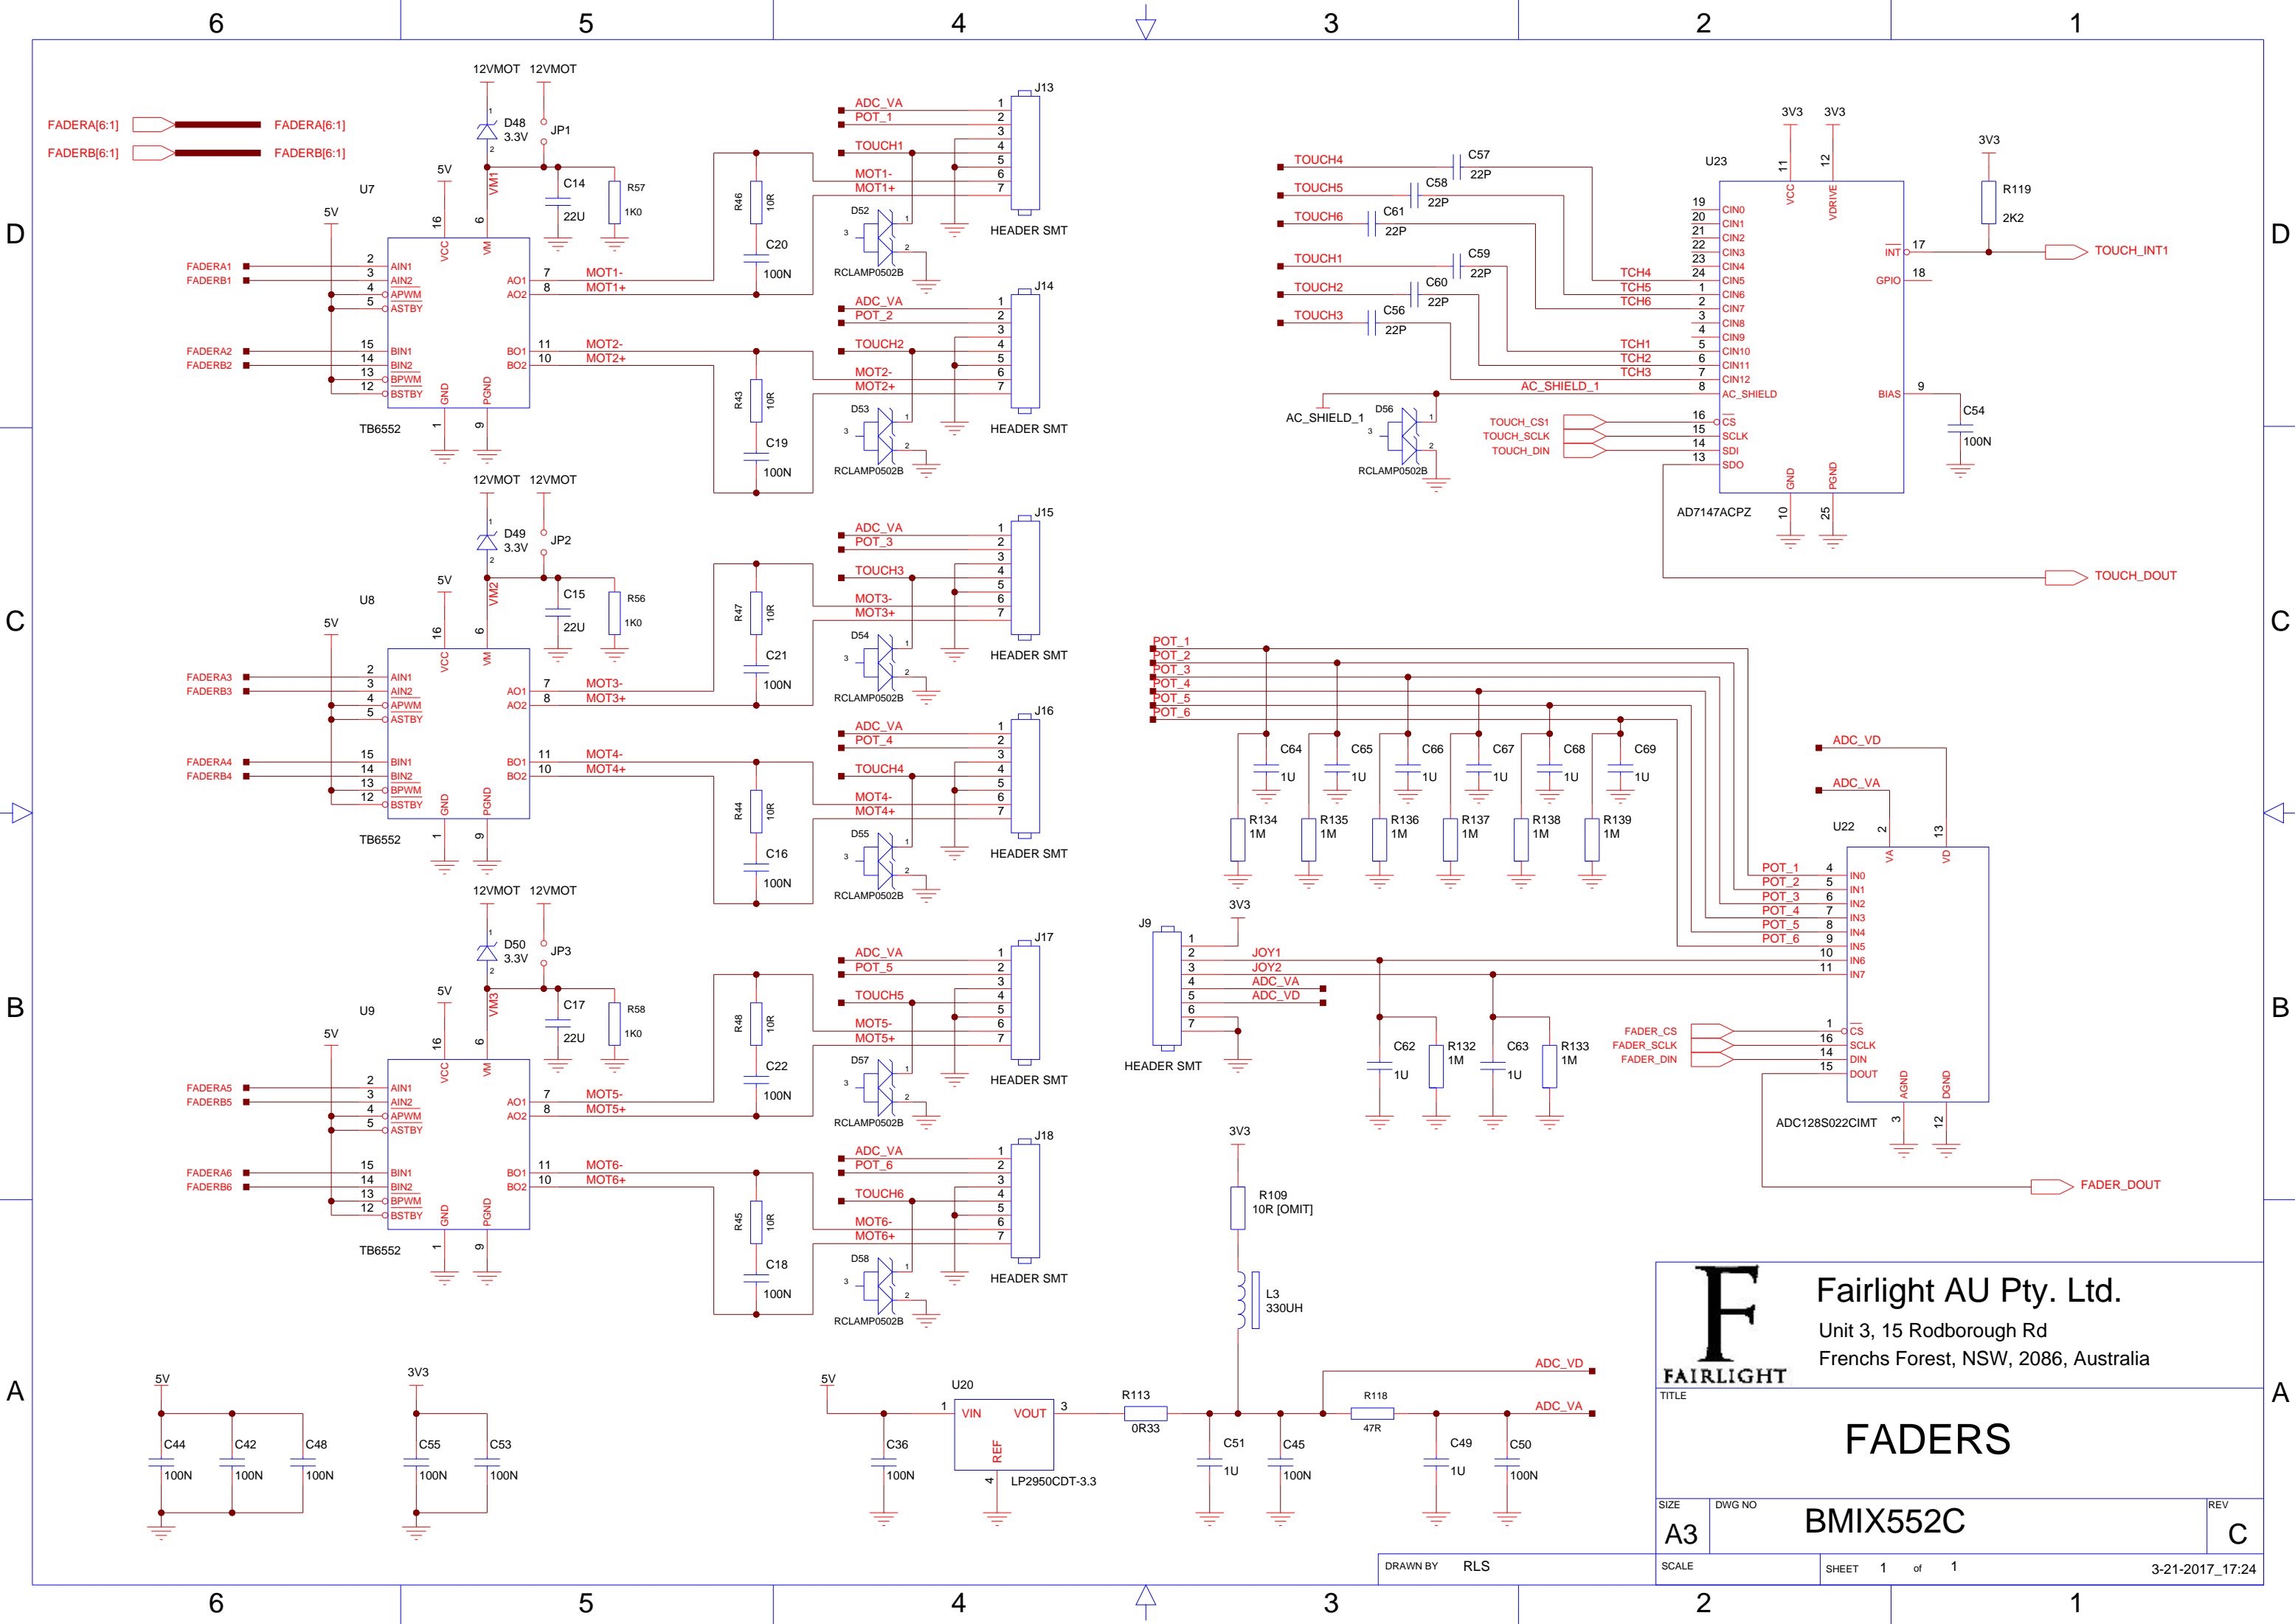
6 5 4 3 2 1

D C B A

FADERA[6:1] FADERA[6:1]
FADERB[6:1] FADERB[6:1]

12VMOT 12VMOT
D48 3.3V JP1
5V VM1 C14 22U R57 1K0
U7
5V
FADERA1 FADERB1 FADERA2 FADERB2
AIN1 AIN2 APWM ASTBY BIN1 BIN2 BPWM BSTBY
VCC VM AO1 AO2 BO1 BO2 GND PGND
MOT1- MOT1+ MOT2- MOT2+
TB6552
R46 10R C20 100N
R43 10R C19 100N
J13 ADC_VA POT_1 TOUCH1 MOT1- MOT1+ HEADER SMT
D52 RCLAMP0502B
J14 ADC_VA POT_2 TOUCH2 MOT2- MOT2+ HEADER SMT
D53 RCLAMP0502B

12VMOT 12VMOT
D49 3.3V JP2
5V VM2 C15 22U R56 1K0
U8
FADERA3 FADERB3 FADERA4 FADERB4
MOT3- MOT3+ MOT4- MOT4+
TB6552
R47 10R C21 100N
R44 10R C16 100N
J15 ADC_VA POT_3 TOUCH3 MOT3- MOT3+ HEADER SMT
D54 RCLAMP0502B
J16 ADC_VA POT_4 TOUCH4 MOT4- MOT4+ HEADER SMT
D55 RCLAMP0502B

12VMOT 12VMOT
D50 3.3V JP3
5V VM3 C17 22U R58 1K0
U9
FADERA5 FADERB5 FADERA6 FADERB6
MOT5- MOT5+ MOT6- MOT6+
TB6552
R48 10R C22 100N
R45 10R C18 100N
J17 ADC_VA POT_5 TOUCH5 MOT5- MOT5+ HEADER SMT
D57 RCLAMP0502B
J18 ADC_VA POT_6 TOUCH6 MOT6- MOT6+ HEADER SMT
D58 RCLAMP0502B

TOUCH4 C57 22P
TOUCH5 C58 22P
TOUCH6 C61 22P
TOUCH1 C59 22P
TOUCH2 C60 22P
TOUCH3 C56 22P
U23 3V3 3V3 VCC VDRIVE
CIN0 CIN1 CIN2 CIN3 CIN4 CIN5 CIN6 CIN7 CIN8 CIN9 CIN10 CIN11 CIN12 AC_SHIELD
TCH4 TCH5 TCH6 TCH1 TCH2 TCH3 AC_SHIELD_1
AC_SHIELD_1 D56 RCLAMP0502B
TOUCH_CS1 TOUCH_SCLK TOUCH_DIN
CS SCLK SDI SDO GND PGND
INT GPIO BIAS
3V3 R119 2K2 TOUCH_INT1
C54 100N
AD7147ACPZ
TOUCH_DOUT

POT_1 POT_2 POT_3 POT_4 POT_5 POT_6
C64 1U C65 1U C66 1U C67 1U C68 1U C69 1U
R134 1M R135 1M R136 1M R137 1M R138 1M R139 1M
ADC_VD ADC_VA
U22 VA VD
IN0 IN1 IN2 IN3 IN4 IN5 IN6 IN7
CS SCLK DIN DOUT AGND DGND
FADER_CS FADER_SCLK FADER_DIN
ADC128S022CIMT
FADER_DOUT
J9 3V3 JOY1 JOY2 ADC_VA ADC_VD HEADER SMT
C62 1U R132 1M C63 1U R133 1M

3V3 R109 10R [OMIT] L3 330UH
5V C44 100N C42 100N C48 100N
3V3 C55 100N C53 100N
5V U20 VIN VOUT REF C36 100N LP2950CDT-3.3
R113 0R33 C51 1U C45 100N R118 47R C49 1U C50 100N
ADC_VD ADC_VA

FAIRLIGHT
Fairlight AU Pty. Ltd.
Unit 3, 15 Rodborough Rd
Frenchs Forest, NSW, 2086, Australia
TITLE
FADERS
SIZE A3 DWG NO BMIX552C REV C
DRAWN BY RLS SCALE SHEET 1 of 1 3-21-2017_17:24